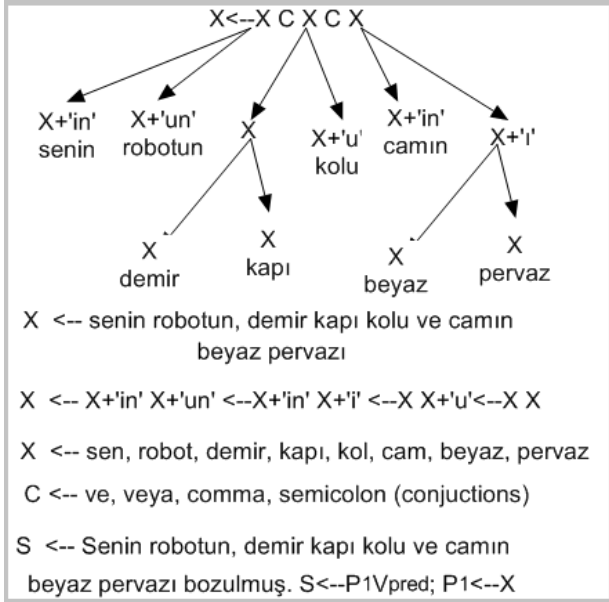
X<--X C X C X

X+'in'
senin

X+'un'
robotun

X

X+'u'
kolu

X+'in'
camın

X+'ı'

X
demir

X
kapı

X
beyaz

X
pervaz

X <-- senin robotun, demir kapı kolu ve camın beyaz pervazı

X <-- X+'in' X+'un' <--X+'in' X+'i' <--X X+'u'<--X X

X <-- sen, robot, demir, kapı, kol, cam, beyaz, pervaz

C <-- ve, veya, comma, semicolon (conjuctions)

S <-- Senin robotun, demir kapı kolu ve camın beyaz pervazı bozulmuş. S<--P1Vpred; P1<--X